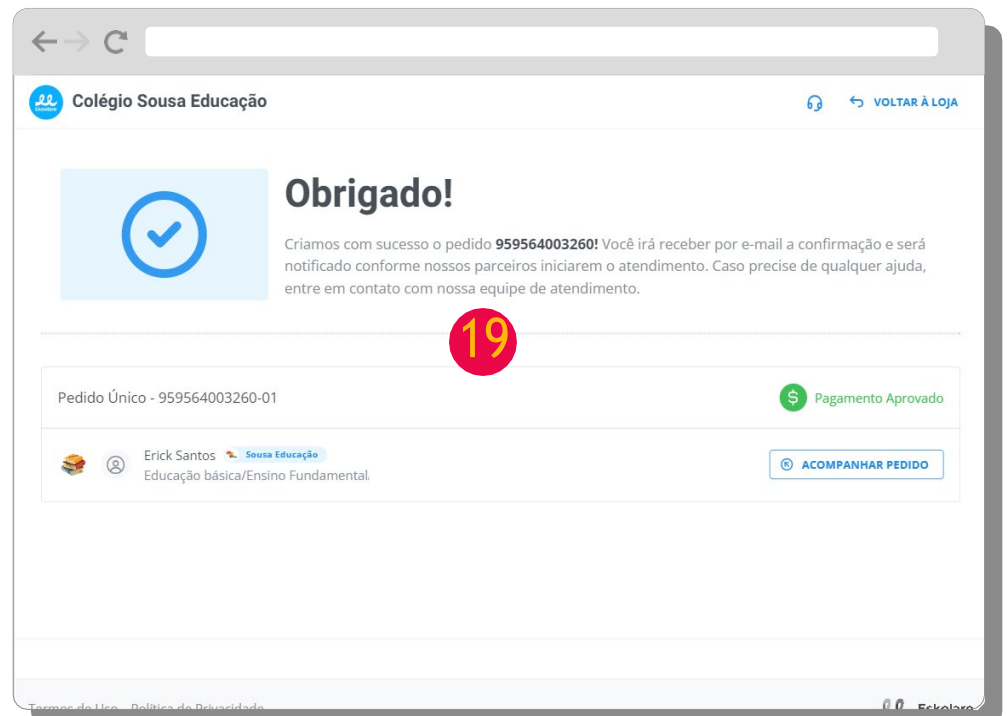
Colégio Sousa Educação

VOLTAR À LOJA

Obrigado!

Criamos com sucesso o pedido **959564003260!** Você irá receber por e-mail a confirmação e será notificado conforme nossos parceiros iniciarem o atendimento. Caso precise de qualquer ajuda, entre em contato com nossa equipe de atendimento.

19

Pedido Único - 959564003260-01

Pagamento Aprovado

Erick Santos Sousa Educação

Educação básica/Ensino Fundamental

ACOMPANHAR PEDIDO

Termos de Uso Política de Privacidade

Eskolare